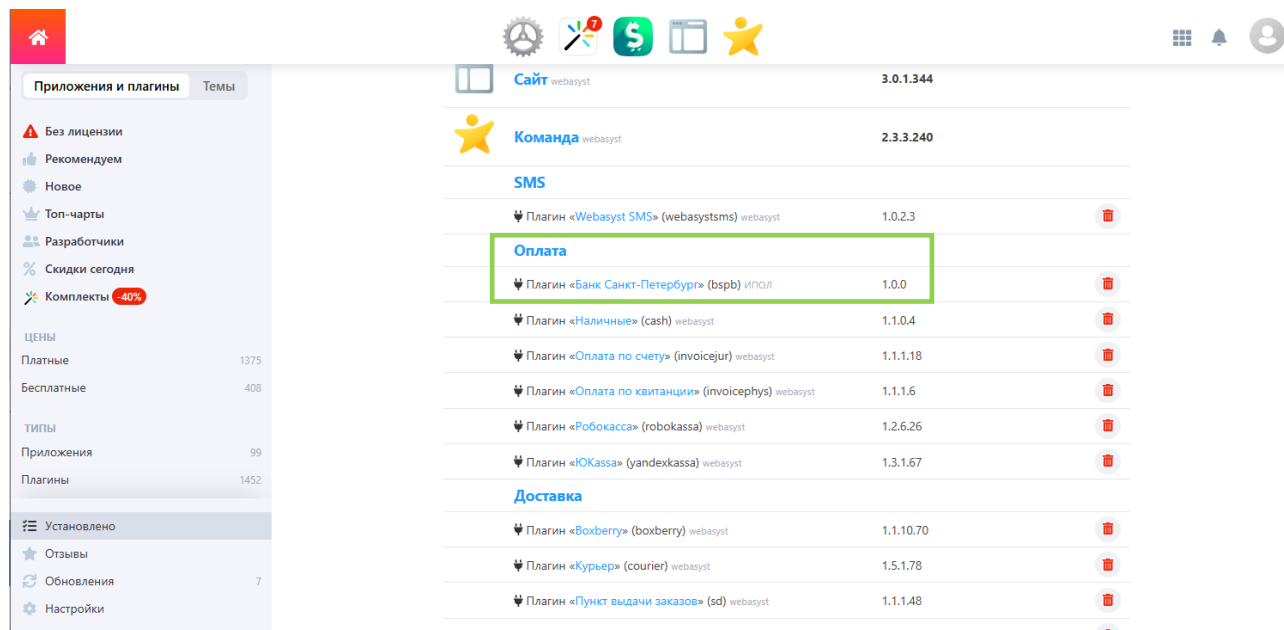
7

Приложения и плагины | Темы

Без лицензии
Рекомендуем
Новое
Топ-чарты
Разработчики
Скидки сегодня
Комплекты -40%

ЦЕНЫ
Платные 1375
Бесплатные 408

ТИПЫ
Приложения 99
Плагины 1452

Установлено
Отзывы
Обновления 7
Настройки

Сайт webasyst 3.0.1.344

Команда webasyst 2.3.3.240

SMS

Плагин «Webasyst SMS» (webasystsms) webasyst 1.0.2.3

Оплата

Плагин «Банк Санкт-Петербург» (bspb) ИПОЛ 1.0.0

Плагин «Наличные» (cash) webasyst 1.1.0.4

Плагин «Оплата по счету» (invoicejur) webasyst 1.1.1.18

Плагин «Оплата по квитанции» (invoicephys) webasyst 1.1.1.6

Плагин «Робокасса» (robokassa) webasyst 1.2.6.26

Плагин «ЮKassa» (yandexkassa) webasyst 1.3.1.67

Доставка

Плагин «Boxberry» (boxberry) webasyst 1.1.10.70

Плагин «Курьер» (courier) webasyst 1.5.1.78

Плагин «Пункт выдачи заказов» (sd) webasyst 1.1.1.48